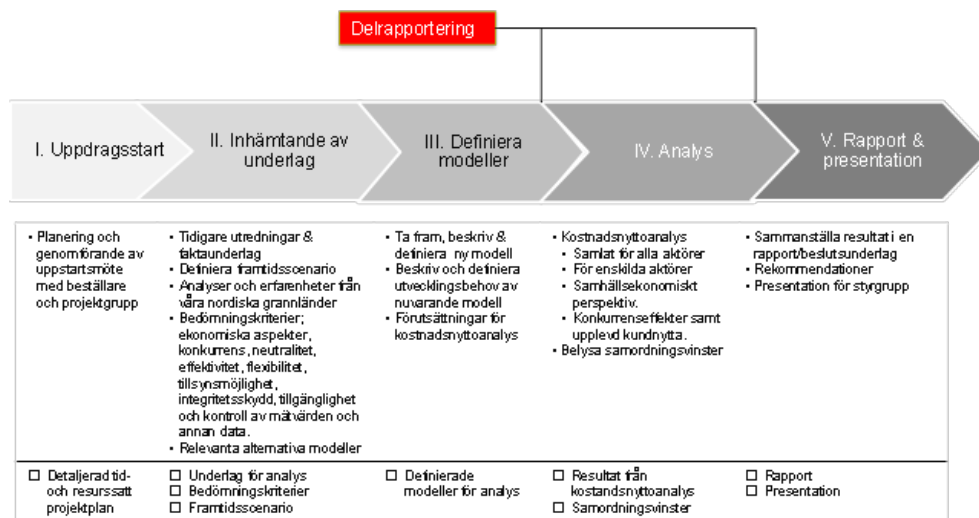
Delrapportering

I. Uppdragsstart

II. Inhämtande av underlag

III. Definiera modeller

IV. Analys

V. Rapport & presentation

- Planering och genomförande av uppstartsmöte med beställare och projektgrupp

- Tidigare utredningar & faktaunderlag
- Definiera framtidsscenario
- Analyser och erfarenheter från våra nordiska grannländer
- Bedömningskriterier; ekonomiska aspekter, konkurrens, neutralitet, effektivitet, flexibilitet, tillsynsmöjlighet, integritetsskydd, tillgänglighet och kontroll av mätvärden och annan data.
- Relevanta alternativa modeller

- Ta fram, beskriv & definiera ny modell
- Beskriv och definiera utvecklingsbehov av nuvarande modell
- Förutsättningar för kostnadsnyttoanalys

- Kostnadsnyttoanalys
  - Samlat för alla aktörer
  - För enskilda aktörer
  - Samhällsekonomiskt perspektiv.
  - Konkurrenseffekter samt upplevd kundnytta.
- Belysa samordningsvinster

- Sammanställa resultat i en rapport/beslutsunderlag
- Rekommendationer
- Presentation för styrgrupp

☐ Detaljerad tid- och resurssatt projektplan

☐ Underlag för analys
☐ Bedömningskriterier
☐ Framtidsscenario

☐ Definierade modeller för analys

☐ Resultat från kostandsnyttoanalys
☐ Samordningsvinster

☐ Rapport
☐ Presentation